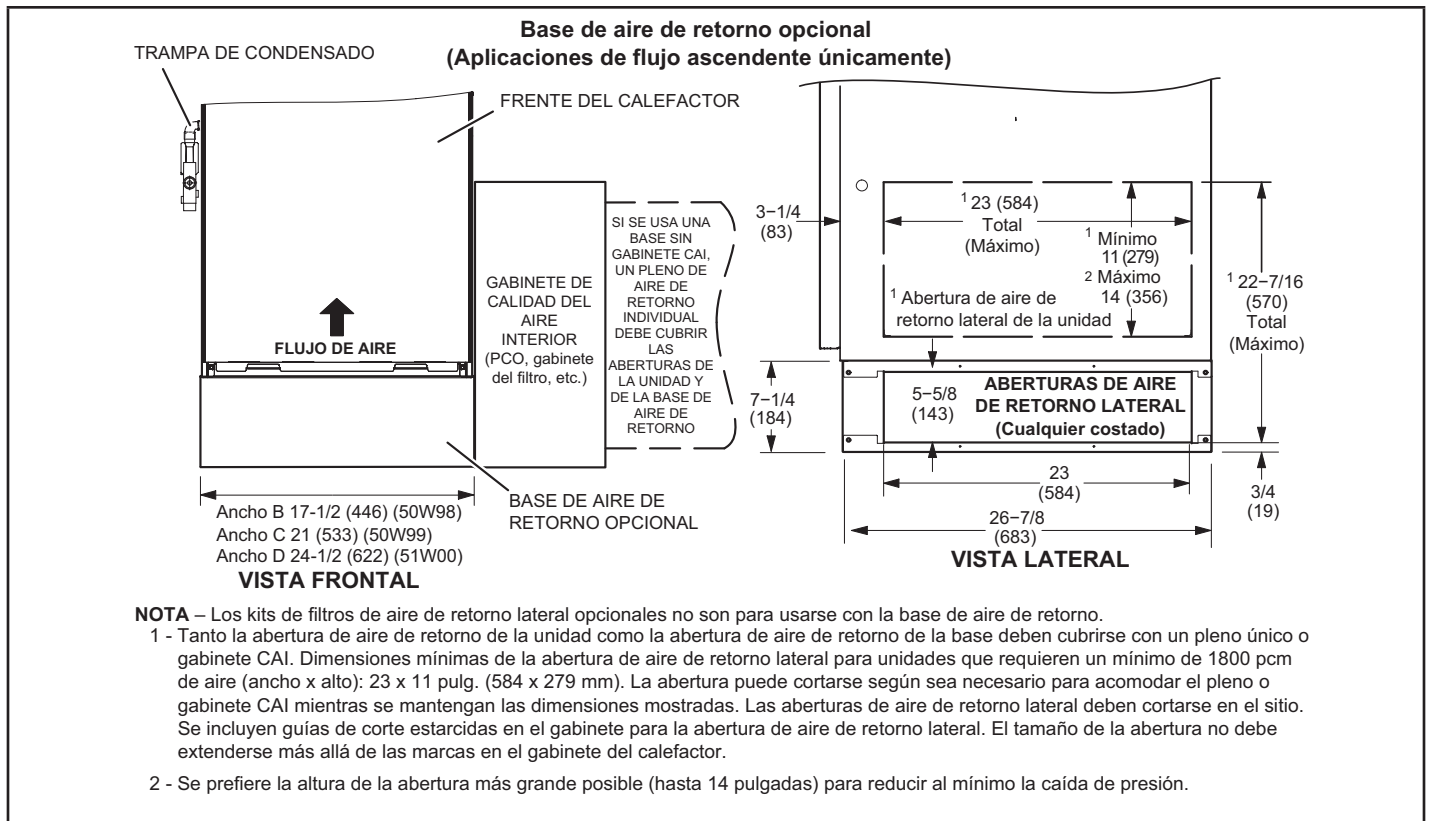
Base de aire de retorno opcional
(Aplicaciones de flujo ascendente únicamente)

TRAMPA DE CONDENSADO

FRENTE DEL CALEFACTOR

FLUJO DE AIRE

GABINETE DE CALIDAD DEL AIRE INTERIOR (PCO, gabinete del filtro, etc.)

SI SE USA UNA BASE SIN GABINETE CAI, UN PLENO DE AIRE DE RETORNO INDIVIDUAL DEBE CUBRIR LAS ABERTURAS DE LA UNIDAD Y DE LA BASE DE AIRE DE RETORNO

BASE DE AIRE DE RETORNO OPCIONAL

Ancho B 17-1/2 (446) (50W98)
Ancho C 21 (533) (50W99)
Ancho D 24-1/2 (622) (51W00)

VISTA FRONTAL

3−1/4 (83)

$^1$ 23 (584) Total (Máximo)

$^1$ Mínimo 11 (279)
$^2$ Máximo 14 (356)

$^1$ Abertura de aire de retorno lateral de la unidad

$^1$ 22−7/16 (570) Total (Máximo)

7−1/4 (184)

5−5/8 (143)

ABERTURAS DE AIRE DE RETORNO LATERAL (Cualquier costado)

23 (584)

3/4 (19)

26−7/8 (683)

VISTA LATERAL

NOTA – Los kits de filtros de aire de retorno lateral opcionales no son para usarse con la base de aire de retorno.

1 - Tanto la abertura de aire de retorno de la unidad como la abertura de aire de retorno de la base deben cubrirse con un pleno único o gabinete CAI. Dimensiones mínimas de la abertura de aire de retorno lateral para unidades que requieren un mínimo de 1800 pcm de aire (ancho x alto): 23 x 11 pulg. (584 x 279 mm). La abertura puede cortarse según sea necesario para acomodar el pleno o gabinete CAI mientras se mantengan las dimensiones mostradas. Las aberturas de aire de retorno lateral deben cortarse en el sitio. Se incluyen guías de corte estarcidas en el gabinete para la abertura de aire de retorno lateral. El tamaño de la abertura no debe extenderse más allá de las marcas en el gabinete del calefactor.

2 - Se prefiere la altura de la abertura más grande posible (hasta 14 pulgadas) para reducir al mínimo la caída de presión.